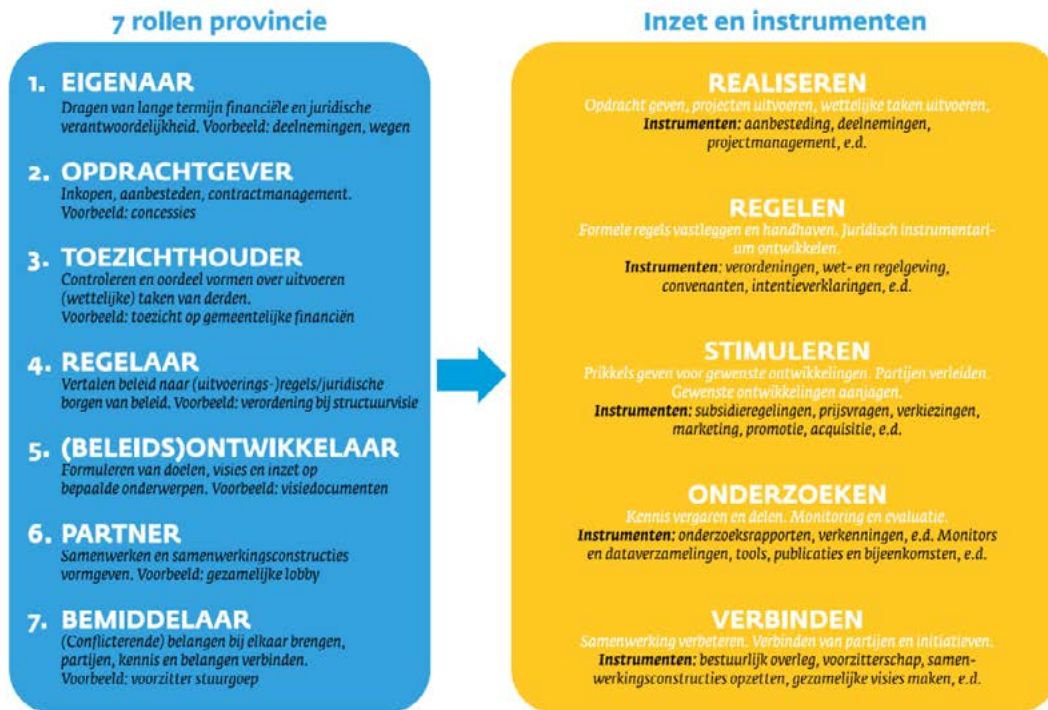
7 rollen provincie

1. EIGENAAR
Dragen van lange termijn financiële en juridische verantwoordelijkheid. Voorbeeld: deelnemingen, wegen

2. OPDRACHTGEVER
Inkopen, aanbesteden, contractmanagement. Voorbeeld: concessies

3. TOEZICHTHOUDER
Controleren en oordeel vormen over uitvoeren (wettelijke) taken van derden. Voorbeeld: toezicht op gemeentelijke financiën

4. REGELAAR
Vertalen beleid naar (uitvoerings-)regels/juridische borgen van beleid. Voorbeeld: verordening bij structuurvisie

5. (BELEIDS)ONTWIKKELAAR
Formuleren van doelen, visies en inzet op bepaalde onderwerpen. Voorbeeld: visiedocumenten

6. PARTNER
Samenwerken en samenwerkingsconstructies vormgeven. Voorbeeld: gezamelijke lobby

7. BEMIDDELAAR
(Conflicterende) belangen bij elkaar brengen, partijen, kennis en belangen verbinden. Voorbeeld: voorzitter stuurgoep

Inzet en instrumenten

REALISEREN
Opdracht geven, projecten uitvoeren, wettelijke taken uitvoeren.
Instrumenten: aanbesteding, deelnemingen, projectmanagement, e.d.

REGELEN
Formele regels vastleggen en handhaven. Juridisch instrumentarium ontwikkelen.
Instrumenten: verordeningen, wet- en regelgeving, convenanten, intentieverklaringen, e.d.

STIMULEREN
Prikkels geven voor gewenste ontwikkelingen. Partijen verleiden. Gewenste ontwikkelingen aanjagen.
Instrumenten: subsidieregelingen, prijsvragen, verkiezingen, marketing, promotie, acquisitie, e.d.

ONDERZOEKEN
Kennis vergaren en delen. Monitoring en evaluatie.
Instrumenten: onderzoeksrapporten, verkenningen, e.d. Monitors en dataverzamelingen, tools, publicaties en bijeenkomsten, e.d.

VERBINDEN
Samenwerking verbeteren. Verbinden van partijen en initiatieven.
Instrumenten: bestuurlijk overleg, voorzitterschap, samenwerkingsconstructies opzetten, gezamelijke visies maken, e.d.